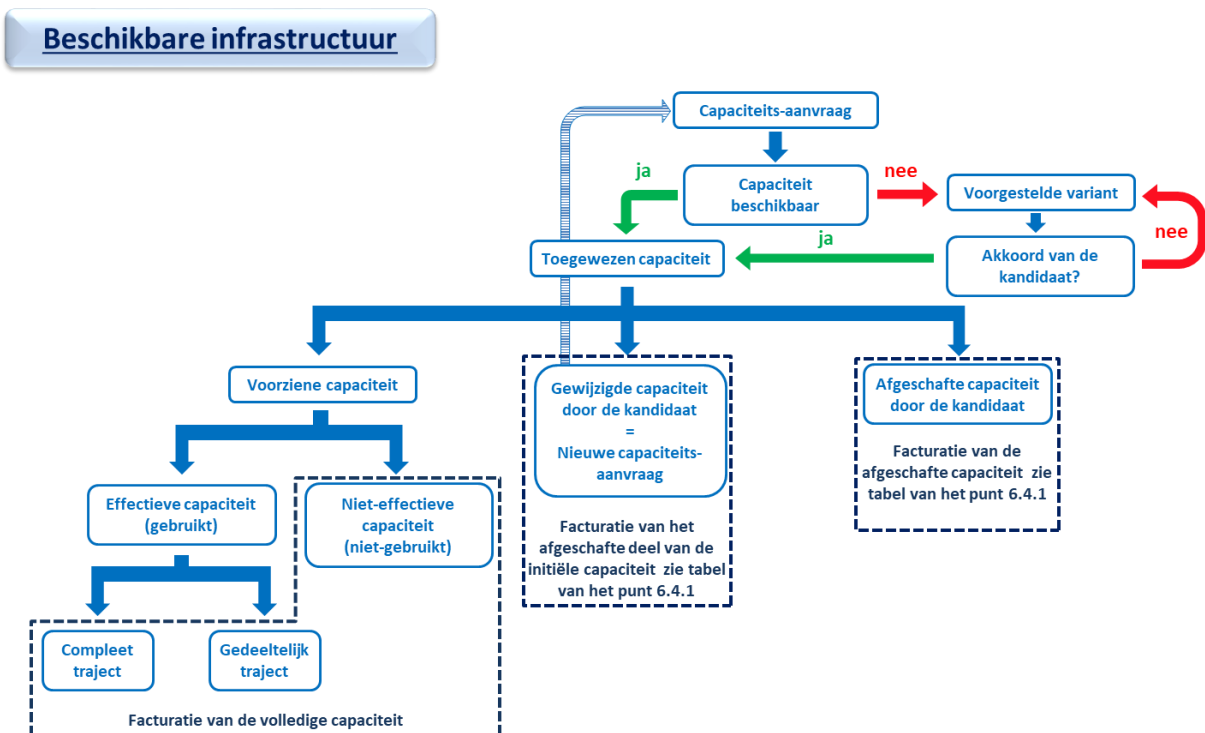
Beschikbare infrastructuur

Capaciteits-aanvraag

ja

Capaciteit beschikbaar

nee

Voorgestelde variant

nee

ja

Toegewezen capaciteit

Akkoord van de kandidaat?

Voorziene capaciteit

Gewijzigde capaciteit door de kandidaat = Nieuwe capaciteits-aanvraag

Facturatie van het afgeschafte deel van de initiële capaciteit zie tabel van het punt 6.4.1

Afgeschafte capaciteit door de kandidaat

Facturatie van de afgeschafte capaciteit zie tabel van het punt 6.4.1

Effectieve capaciteit (gebruikt)

Niet-effectieve capaciteit (niet-gebruikt)

Compleet traject

Gedeeltelijk traject

Facturatie van de volledige capaciteit